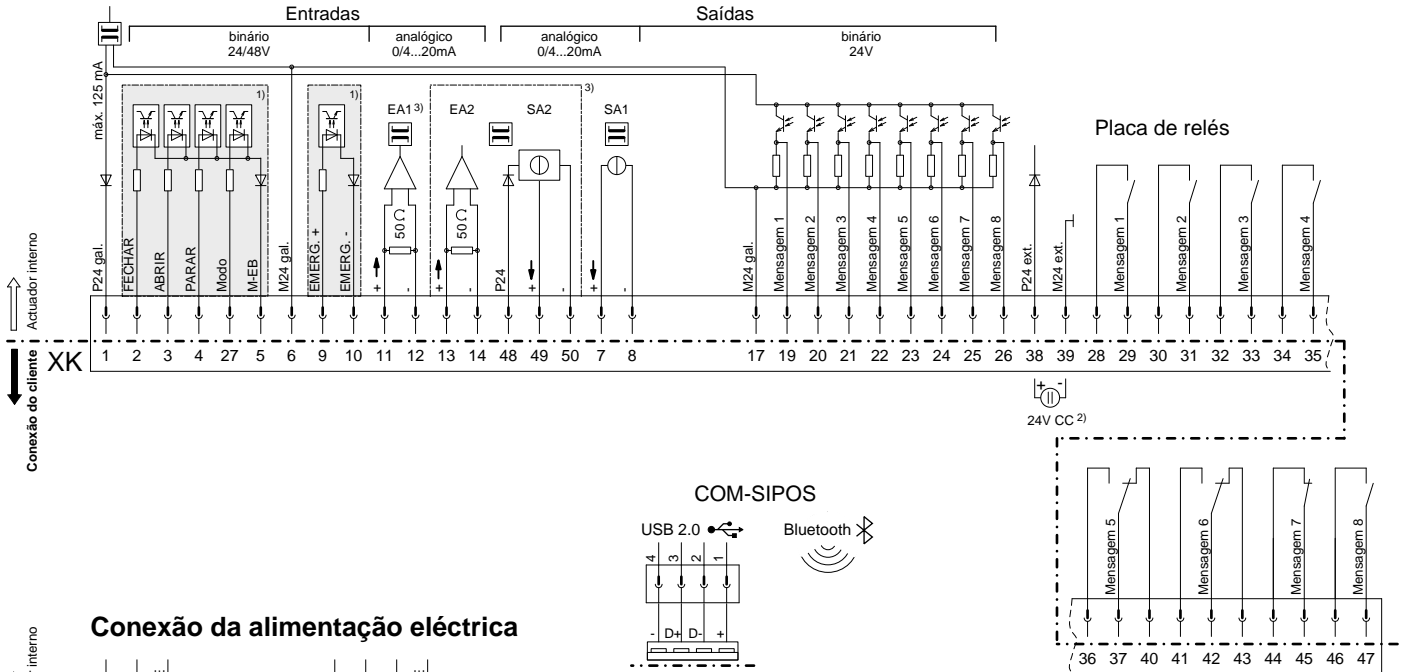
Entradas

binário
24/48V

analógico
0/4...20mA

Saídas

analógico
0/4...20mA

binário
24V

máx. 125 mA

1)

1)

EA1 3)

EA2

SA2

3)

SA1

Placa de relés

50 Ω

50 Ω

P24 gal.
FECHAR
ABRIR
PARAR
Modo
M-EB
M24 gal.
EMERG. +
EMERG. -
+
-
+
-
P24
+
-
+
-
M24 gal.
Mensagem 1
Mensagem 2
Mensagem 3
Mensagem 4
Mensagem 5
Mensagem 6
Mensagem 7
Mensagem 8
P24 ext.
M24 ext.
Mensagem 1
Mensagem 2
Mensagem 3
Mensagem 4

Actuador interno

Conexão do cliente

XK

| 1 | 2 | 3 | 4 | 27 | 5 | 6 | 9 | 10 | 11 | 12 | 13 | 14 | 48 | 49 | 50 | 7 | 8 | 17 | 19 | 20 | 21 | 22 | 23 | 24 | 25 | 26 | 38 | 39 | 28 | 29 | 30 | 31 | 32 | 33 | 34 | 35 |
|---|---|---|---|---|---|---|---|---|---|---|---|---|---|---|---|---|---|---|---|---|---|---|---|---|---|---|---|---|---|---|---|---|---|---|---|---|

+ -

24V CC 2)

COM-SIPOS

USB 2.0

Bluetooth

4 3 2 1

- D+ D- +

Mensagem 5
Mensagem 6
Mensagem 7
Mensagem 8

| 36 | 37 | 40 | 41 | 42 | 43 | 44 | 45 | 46 | 47 |
|---|---|---|---|---|---|---|---|---|---|

Conexão da alimentação eléctrica

interno